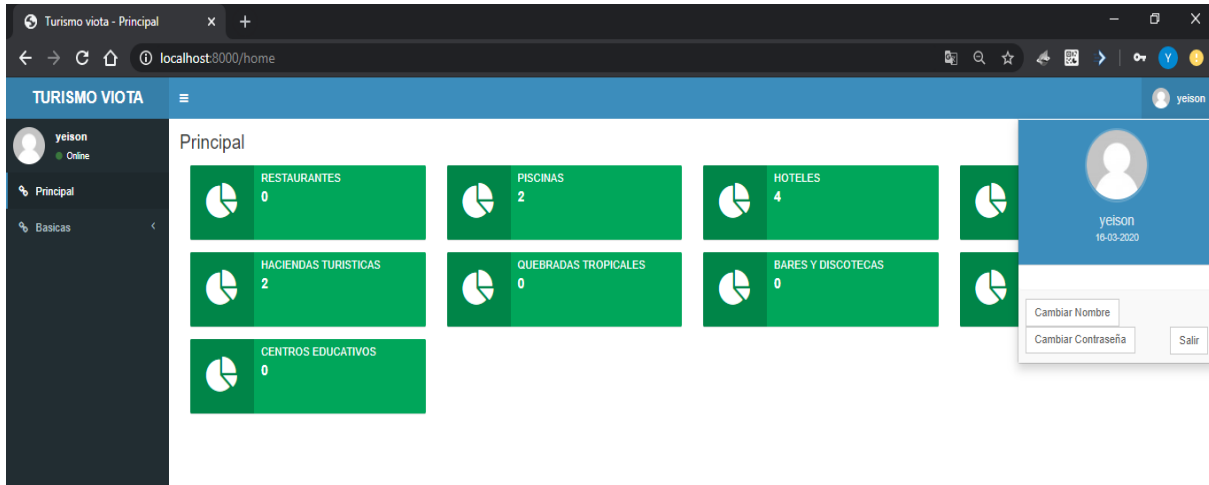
Turismo viota - Principal ×
+

localhost:8000/home

TURISMO VIOTA
≡
yeison

yeison
Online

Principal
Basicas

Principal

RESTAURANTES
0

PISCINAS
2

HOTELES
4

HACIENDAS TURISTICAS
2

QUEBRADAS TROPICALES
0

BARES Y DISCOTECAS
0

CENTROS EDUCATIVOS
0

yeison
16-03-2020

Cambiar Nombre
Cambiar Contraseña
Salir